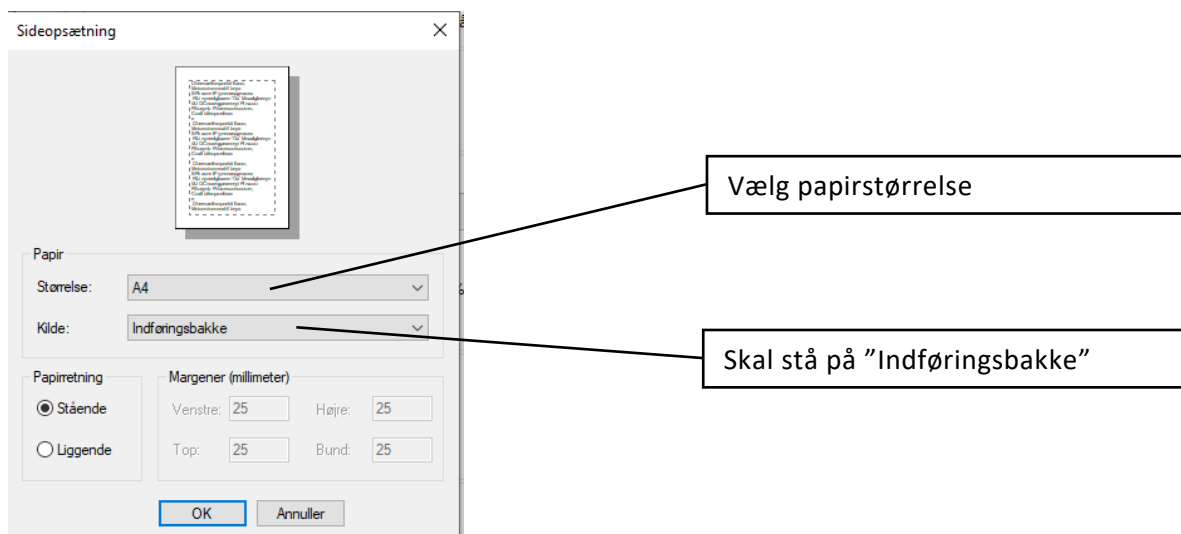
Sideopsætning

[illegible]

Papir

Størrelse: A4

Kilde: Indføringsbakke

Papirretning

Stående

Liggende

Margener (millimeter)

Venstre: 25

Højre: 25

Top: 25

Bund: 25

OK

Annuller

Vælg papirstørrelse

Skal stå på "Indføringsbakke"